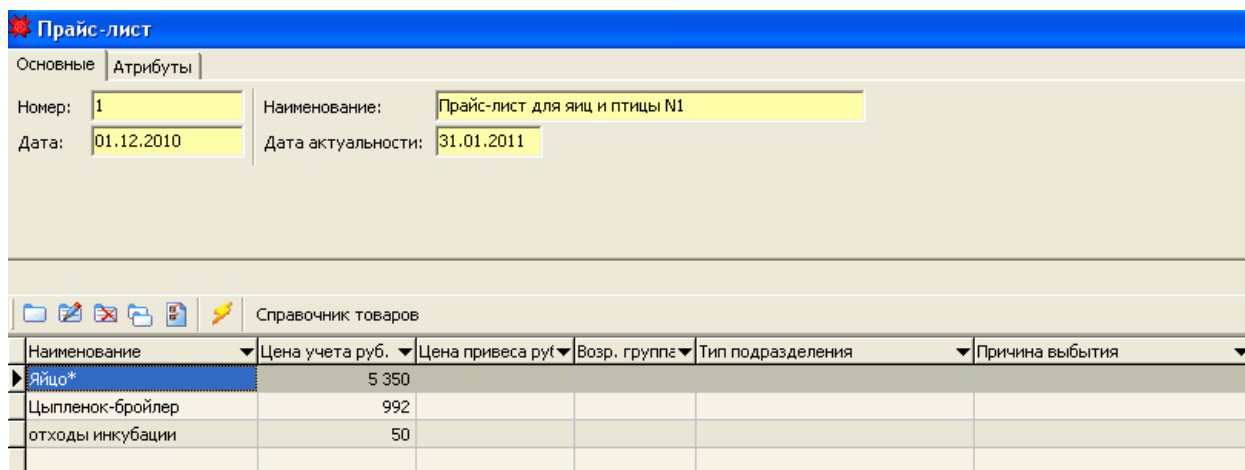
Прайс-лист

Основные | Атрибуты

Номер: 1
Дата: 01.12.2010

Наименование: Прайс-лист для яиц и птицы N1
Дата актуальности: 31.01.2011

Справочник товаров

| Наименование | Цена учета руб. | Цена привеса руб | Возр. группа | Тип подразделения | Причина выбытия |
|---|---|---|---|---|---|
| Яйцо* | 5 350 | | | | |
| Цыпленок-бройлер | 992 | | | | |
| отходы инкубации | 50 | | | | |